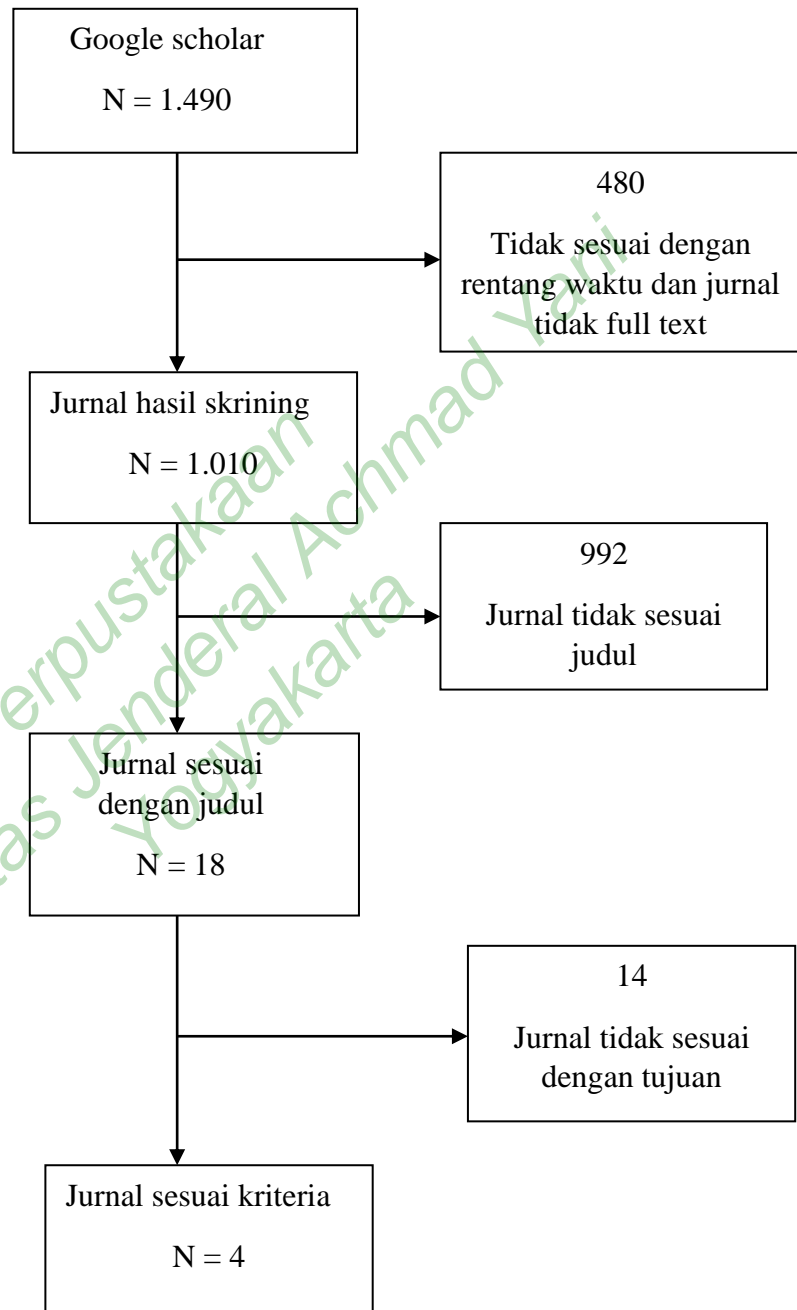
Google scholar

N = 1.490

480

Tidak sesuai dengan rentang waktu dan jurnal tidak full text

Jurnal hasil skrining

N = 1.010

992

Jurnal tidak sesuai judul

Jurnal sesuai dengan judul

N = 18

14

Jurnal tidak sesuai dengan tujuan

Jurnal sesuai kriteria

N = 4

Perpustakaan Universitas Jenderal Achmad Yani Yogyakarta